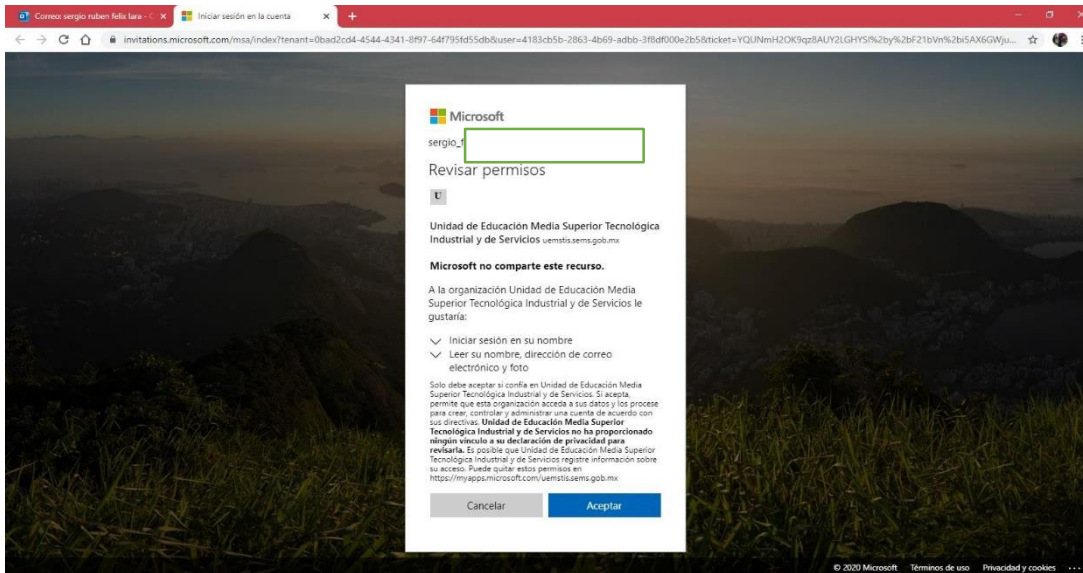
Correo: sergio ruben felix lara - C ×

Iniciar sesión en la cuenta ×

invitations.microsoft.com/msa/index?tenant=0bad2cd4-4544-4341-8f97-64f795fd55db&user=4183cb5b-2863-4b69-adbb-3f8df000e2b5&ticket=YQUNmH2OK9qz8AUY2LGHYSl%2by%2bF21bVn%2bi5AX6GWju...

Microsoft

sergio_f

Revisar permisos

U

Unidad de Educación Media Superior Tecnológica Industrial y de Servicios uemstis.sems.gob.mx

Microsoft no comparte este recurso.

A la organización Unidad de Educación Media Superior Tecnológica Industrial y de Servicios le gustaría:

Iniciar sesión en su nombre

Leer su nombre, dirección de correo electrónico y foto

Solo debe aceptar si confía en Unidad de Educación Media Superior Tecnológica Industrial y de Servicios. Si acepta, permite que esta organización acceda a sus datos y los procese para crear, controlar y administrar una cuenta de acuerdo con sus directivas. **Unidad de Educación Media Superior Tecnológica Industrial y de Servicios no ha proporcionado ningún vínculo a su declaración de privacidad para revisarla.** Es posible que Unidad de Educación Media Superior Tecnológica Industrial y de Servicios registre información sobre su acceso. Puede quitar estos permisos en https://myapps.microsoft.com/uemstis.sems.gob.mx

Cancelar

Aceptar

© 2020 Microsoft Términos de uso Privacidad y cookies ...